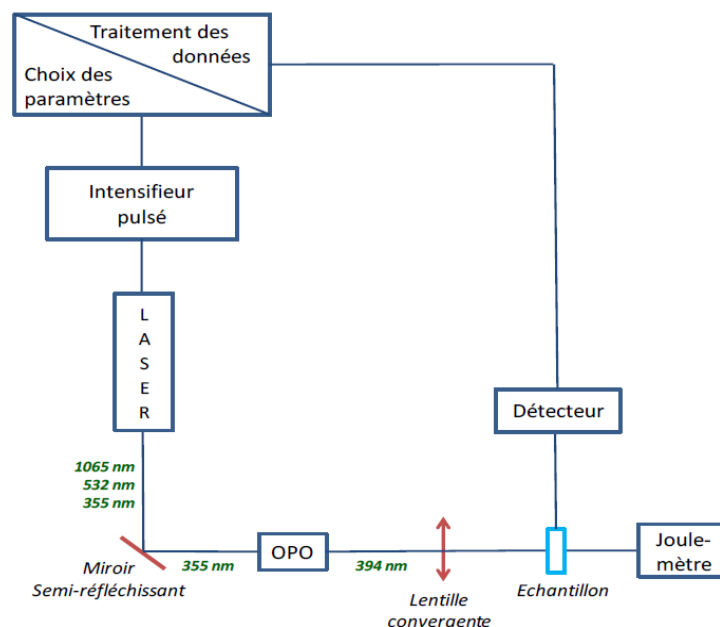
Traitement des données
Choix des paramètres

Intensifieur pulsé

L
A
S
E
R

1065 nm
532 nm
355 nm

Détecteur

Miroir Semi-réfléchissant

355 nm

OPO

394 nm

Lentille convergente

Echantillon

Joule-mètre